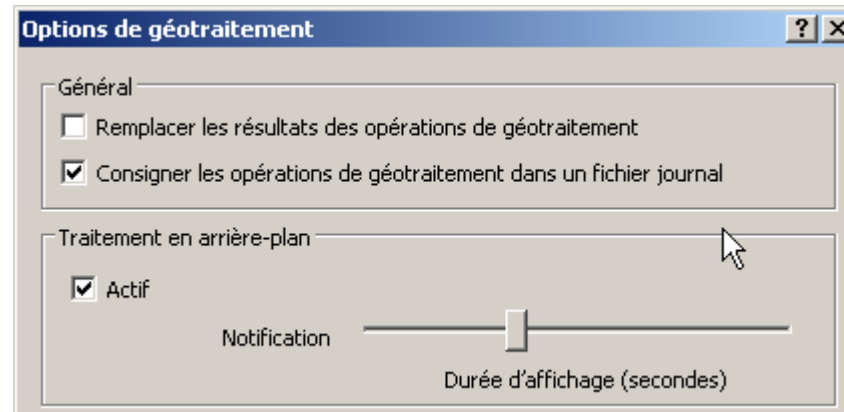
Options de géotraitement

?

Général

Remplacer les résultats des opérations de géotraitement

Consigner les opérations de géotraitement dans un fichier journal

Traitement en arrière-plan

Actif

Notification

Durée d'affichage (secondes)